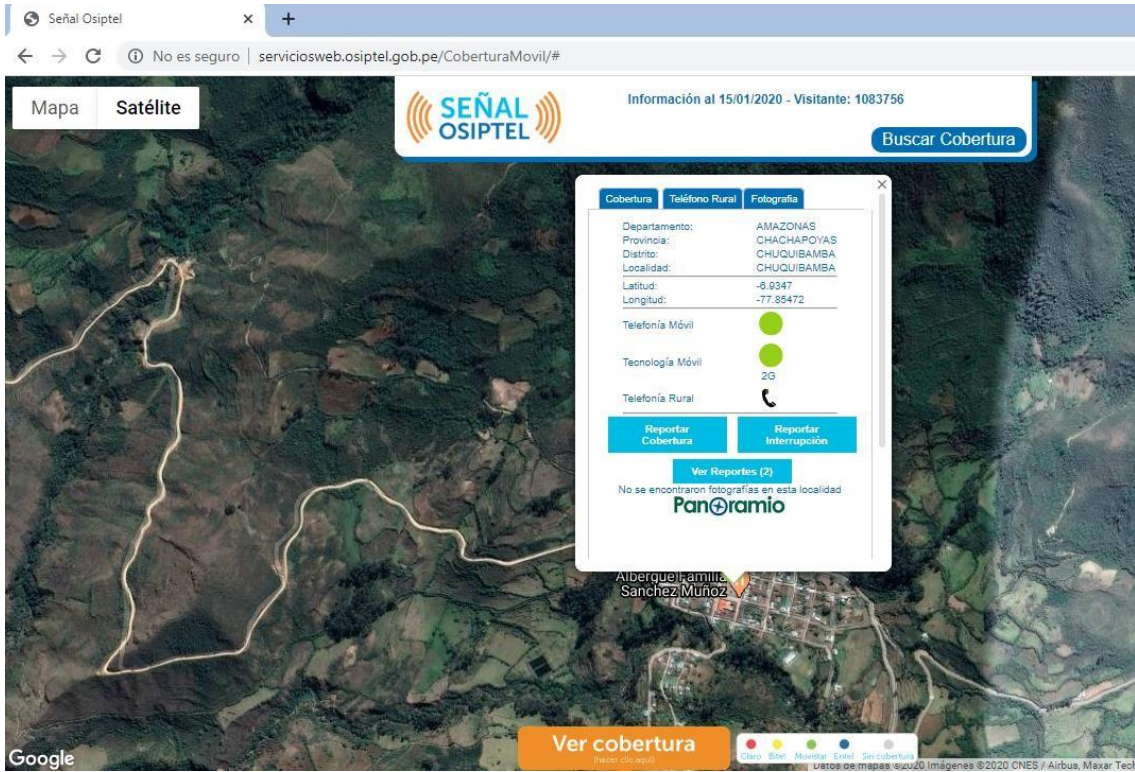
Señal Osiptel ×  +

No es seguro | serviciosweb.osiptel.gob.pe/CoberturaMovil/#

Mapa  Satélite

SEÑAL OSIPTEL

Información al 15/01/2020 - Visitante: 1083756

Buscar Cobertura

Cobertura  Teléfono Rural  Fotografía

| | |
|---|---|
| Departamento: | AMAZONAS |
| Provincia: | CHACHAPOYAS |
| Distrito: | CHUQUIBAMBA |
| Localidad: | CHUQUIBAMBA |
| Latitud: | -6.9347 |
| Longitud: | -77.85472 |
| Telefonía Móvil | |
| Tecnología Móvil | 2G |
| Telefonía Rural | |

Reportar Cobertura  Reportar Interrupción

Ver Reportes (2)

No se encontraron fotografías en esta localidad

Panoramio

Albergue Familia Sanchez Muñoz

Ver cobertura
(hacer clic aquí)

Claro  Bitel  Movistar  Entel  Sin cobertura

Google

Datos de mapas ©2020 Imágenes ©2020 CNES / Airbus, Maxar Tech